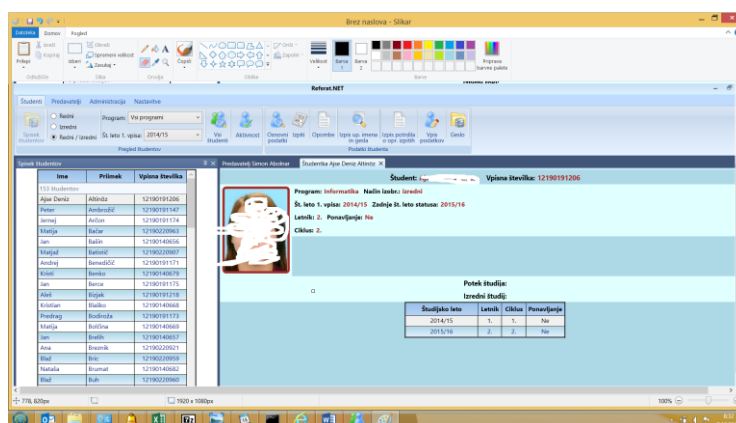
Brez naslova - Slikar

Datoteka Domov Pogled

Izreži Kopiraj Prilepi Odložišče Izberi Obreži Spremeni velikost Zasukaj Slika Orodja Čopiči Oblike Oris Zapolni Velikost Barva 1 Barva 2 Barve Pripravo barvne palete

Referat.NET

Študent Predavatelji Administracija Nastavitve

Spisek študentov Redni Izredni Redni / Izredni Program: Vsi programi Št. leto 1. vpisa: 2014/15 Vsi študenti Aktivnost Osnovni podatki Izpiti Opombe Izpis up. imena in gesla Izpis potrdila o opr. izpitih Vpis podatkov Geslo

Pregled študentov Podatki študenta

Spisek študentov
Predavatelj Simon Abolnar
Študentka Ajse Deniz Altıntız

| Ime | Priimek | Vpisna številka |
|---|---|---|
| 153 študentov | | |
| Ajse Deniz | Altıntız | 12190191206 |
| Peter | Ambrožič | 12190191147 |
| Jernej | Ančon | 12190191174 |
| Matija | Bačar | 12190220963 |
| Jan | Bašin | 12190140656 |
| Matjaž | Batistič | 12190220907 |
| Andrej | Benedičič | 12190191171 |
| Kristi | Benko | 12190140679 |
| Jan | Berce | 12190191175 |
| Aleš | Bizjak | 12190191218 |
| Kristian | Blažko | 12190140668 |
| Predrag | Bodiroža | 12190191173 |
| Matija | Boličina | 12190140669 |
| Jan | Brelih | 12190140657 |
| Ana | Breznik | 12190220921 |
| Blaž | Bric | 12190220959 |
| Nataša | Brumat | 12190140682 |
| Blaž | Buh | 12190220960 |

Študent: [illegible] Vpisna številka: 12190191206

Program: Informatika Način izobr.: Izredni
Št. leto 1. vpisa: 2014/15 Zadnje št. leto statusa: 2015/16
Letnik: 2. Ponavljanje: Ne
Ciklus: 2.

Potek študija:
Izredni študij:

| Študijsko leto | Letnik | Ciklus | Ponavljanje |
|---|---|---|---|
| 2014/15 | 1. | 1. | Ne |
| 2015/16 | 2. | 2. | Ne |

778, 620px 1920 x 1080px 100%